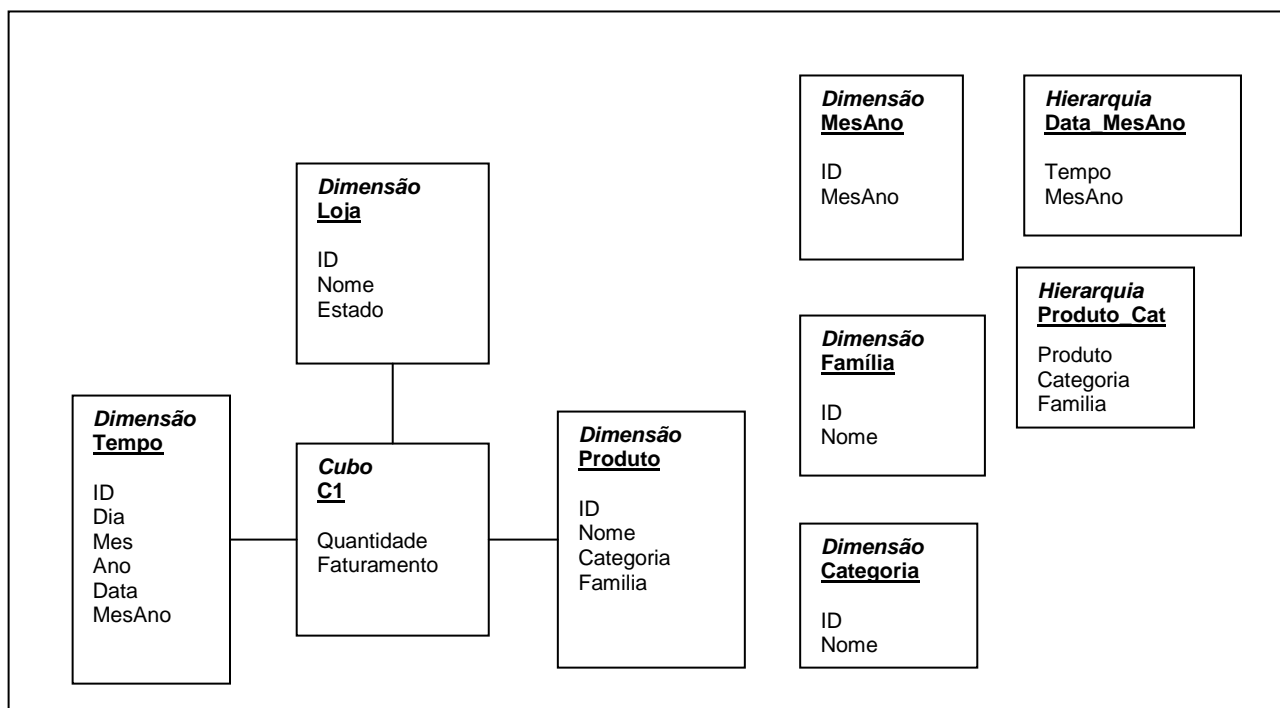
Dimensão
Loja

ID
Nome
Estado

Dimensão
Tempo

ID
Dia
Mes
Ano
Data
MesAno

Cubo
C1

Quantidade
Faturamento

Dimensão
Produto

ID
Nome
Categoria
Familia

Dimensão
MesAno

ID
MesAno

Hierarquia
Data_MesAno

Tempo
MesAno

Hierarquia
Produto_Cat

Produto
Categoria
Familia

Dimensão
Família

ID
Nome

Dimensão
Categoria

ID
Nome